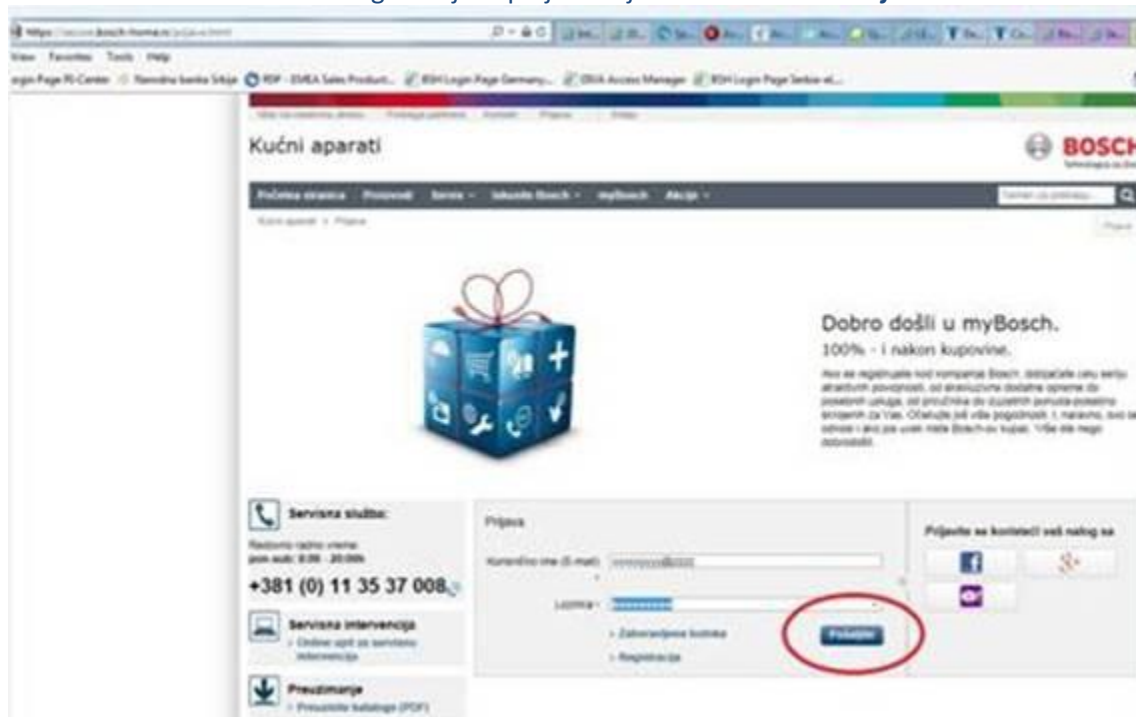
https://www.bosch-home.rs/prijava.html

View Favorites Tools Help

ogin Page PI-Center Narodna banka Srbije RDP - EMEA Sales Product... BSH Login Page Germany... ORA Access Manager BSH Login Page Serbia-el...

Kućni aparati

BOSCH

Početna stranica Proizvodi Servis Iskusite Bosch myBosch Akcije

Kućni aparati > Prijava

Dobro došli u myBosch.

100% - i nakon kupovine.

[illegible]

Servisna služba:

Radno vreme:
pon-sub: 8:00 - 20:00h

+381 (0) 11 35 37 008

Servisna intervencija

Online upit za servisnu intervenciju

Preuzimanje

Preuzmite kataloge (PDF)

Prijava

Korisničko ime (E-mail):

Lozinka:

Zaboravljena lozinka

Registracija

Prijavi

Prijavite se koristeći vaš nalog sa